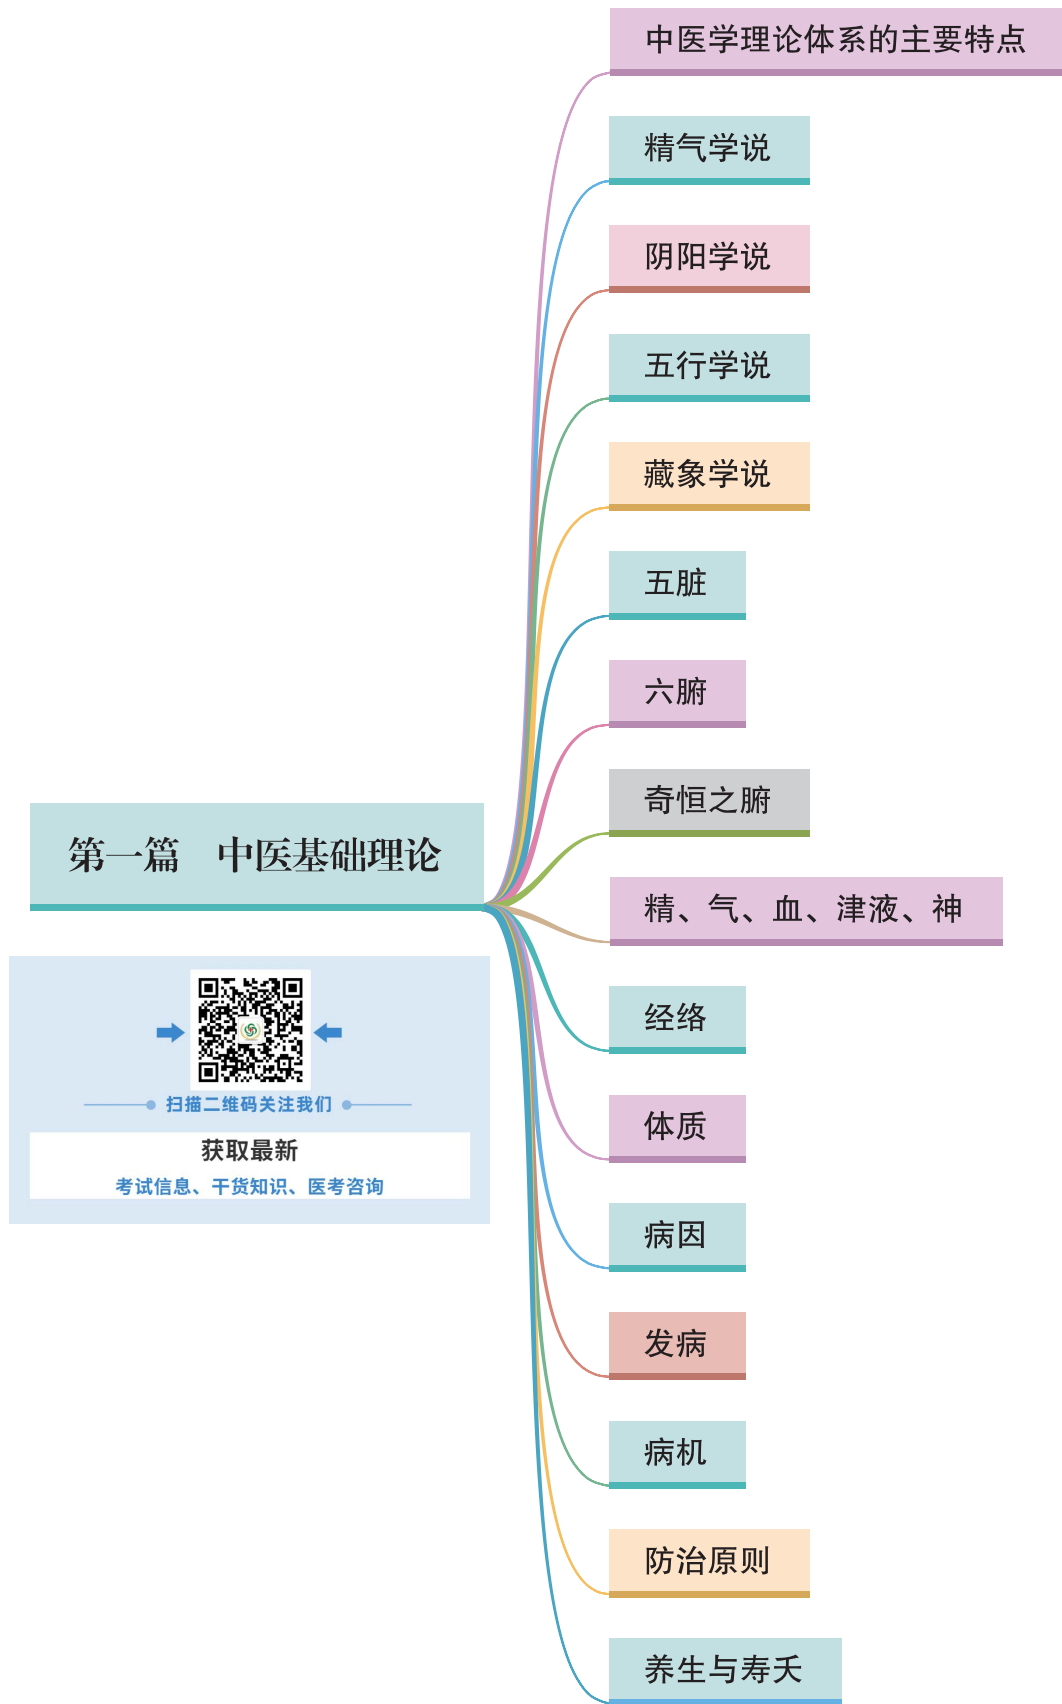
第一篇　中医基础理论

中医学理论体系的主要特点

精气学说

阴阳学说

五行学说

藏象学说

五脏

六腑

奇恒之腑

精、气、血、津液、神

经络

体质

病因

发病

病机

防治原则

养生与寿夭

扫描二维码关注我们

获取最新

考试信息、干货知识、医考咨询